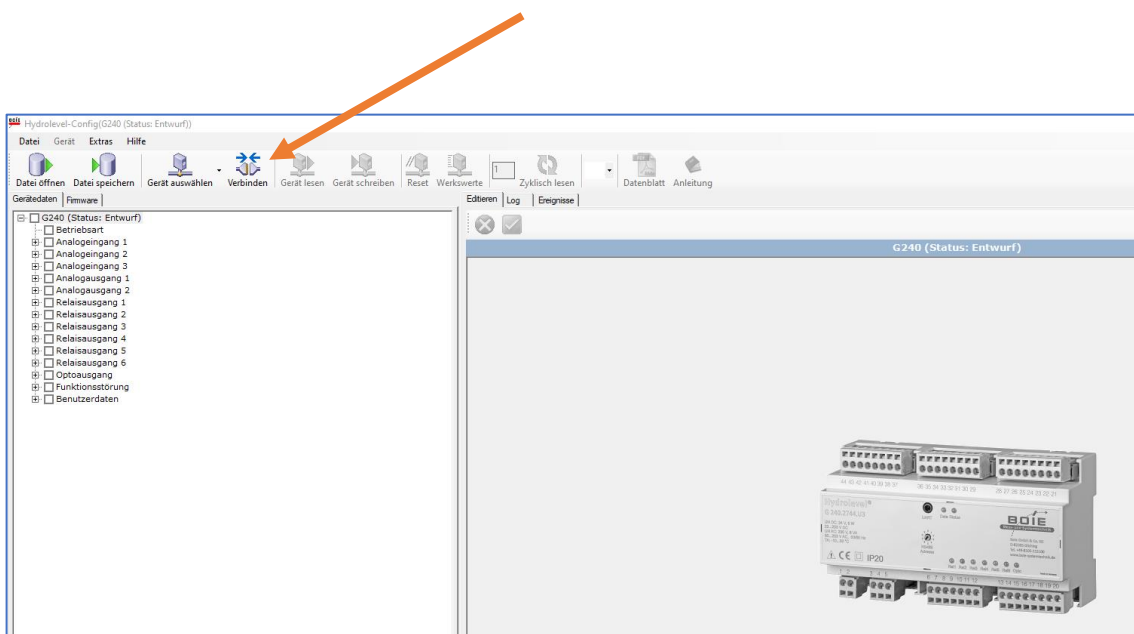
Hydrolevel-Config(G240 (Status: Entwurf))

Datei Gerät Extras Hilfe

Datei öffnen Datei speichern Gerät auswählen Verbinden Gerät lesen Gerät schreiben Reset Werkswerte 1 Zyklisch lesen Datenblatt Anleitung

Gerätedaten Firmware

G240 (Status: Entwurf)
Betriebsart
Analogeingang 1
Analogeingang 2
Analogeingang 3
Analogausgang 1
Analogausgang 2
Relaisausgang 1
Relaisausgang 2
Relaisausgang 3
Relaisausgang 4
Relaisausgang 5
Relaisausgang 6
Optoausgang
Funktionsstörung
Benutzerdaten

Editieren Log Ereignisse

G240 (Status: Entwurf)

hydrolevel
G 240.2744.U3
BOIE
IP20